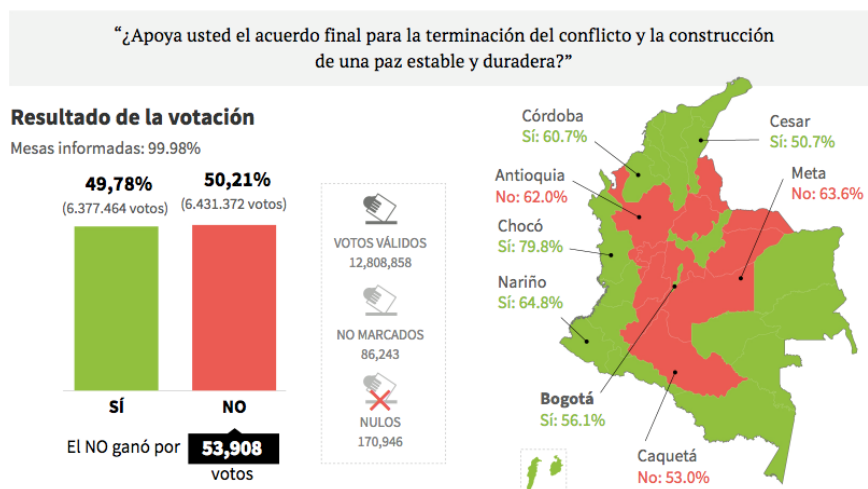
“¿Apoya usted el acuerdo final para la terminación del conflicto y la construcción de una paz estable y duradera?”

Resultado de la votación

Mesas informadas: 99.98%

49,78%
(6.377.464 votos)

50,21%
(6.431.372 votos)

SÍ

NO

El NO ganó por 53,908 votos

VOTOS VÁLIDOS
12,808,858

NO MARCADOS
86,243

NULOS
170,946

Córdoba
Sí: 60.7%

Cesar
Sí: 50.7%

Antioquia
No: 62.0%

Meta
No: 63.6%

Chocó
Sí: 79.8%

Nariño
Sí: 64.8%

Bogotá
Sí: 56.1%

Caquetá
No: 53.0%